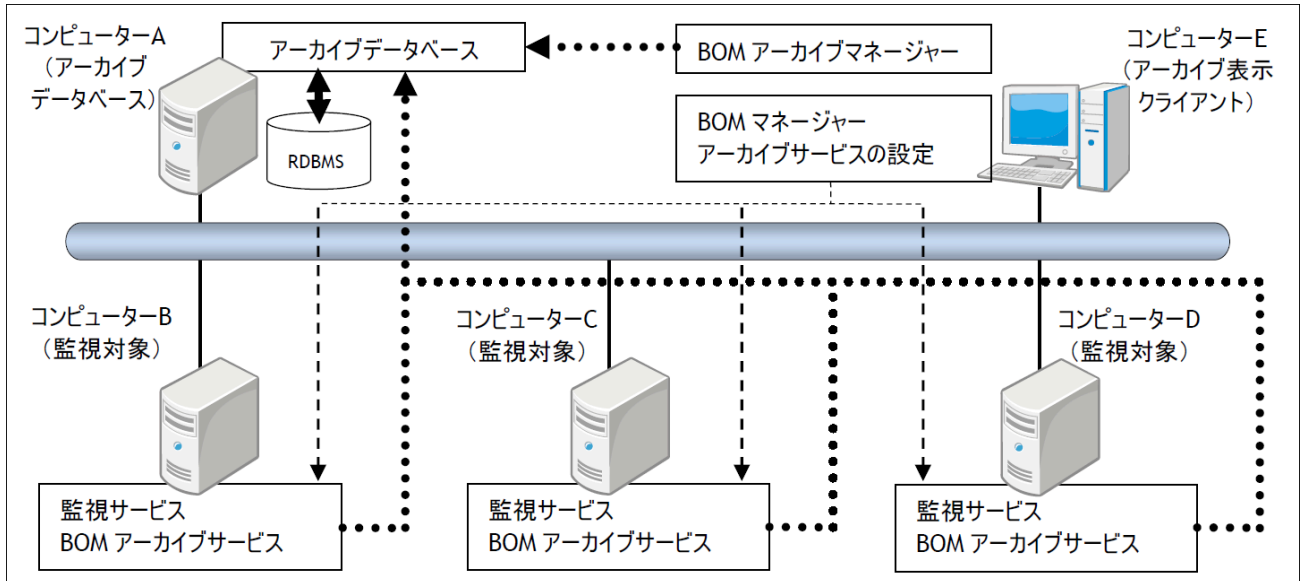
コンピューターA
（アーカイブ
データベース）

アーカイブデータベース

RDBMS

BOM アーカイブマネージャー

コンピューターE
（アーカイブ表示
クライアント）

BOM マネージャー
アーカイブサービスの設定

コンピューターB
（監視対象）

コンピューターC
（監視対象）

コンピューターD
（監視対象）

監視サービス
BOM アーカイブサービス

監視サービス
BOM アーカイブサービス

監視サービス
BOM アーカイブサービス